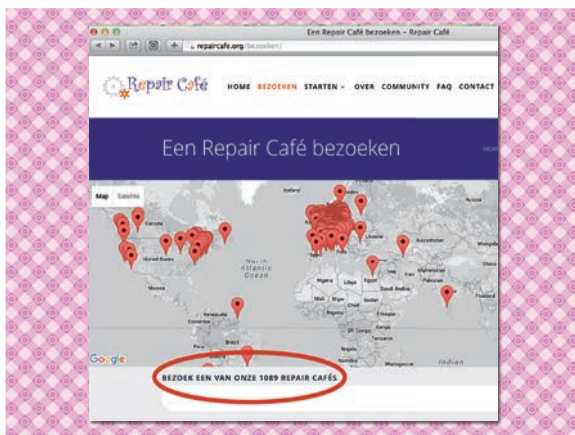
Een Repair Café bezoeken – Repair Café

repaircafe.org/bezoeken/

Repair Café

HOME BEZOEKEN STARTEN ⌄ OVER COMMUNITY FAQ CONTACT

Een Repair Café bezoeken

Map Satellite

North Atlantic Ocean

Google

Indian

BEZOEK EEN VAN ONZE 1089 REPAIR CAFÉS